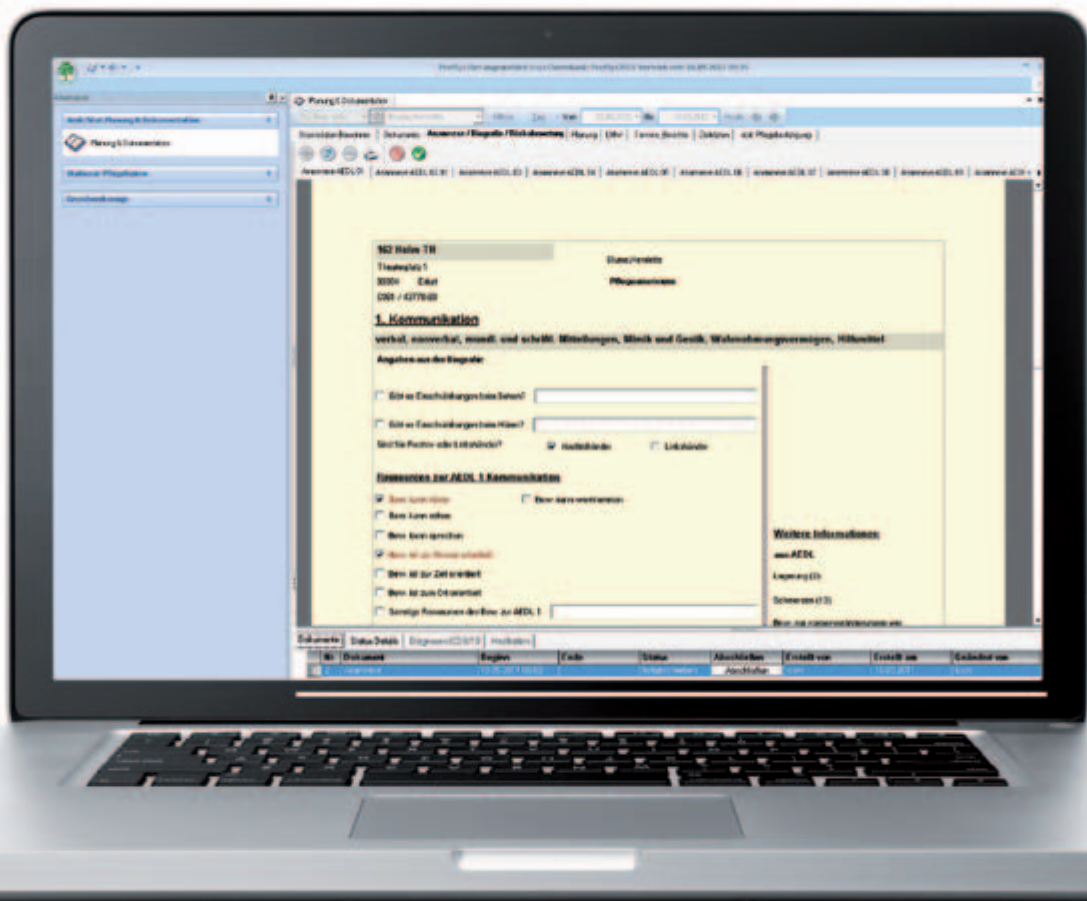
Planung & Dokumentation

Planung & Dokumentation

Stammdaten Bewohner | Dokumente | Anamnese / Biografie / Risikobewertung | Planung | Pflegeberichte | Termine | Zielplan

162 Heim TN
Stuttgart
Pflegeanamnese

1. Kommunikation

verbal, nonverbal, mündl. und schriftl. Mitteilungen, Mimik und Gestik, Wahrnehmungsvermögen, Hilfsmittel

Angaben aus der Biografie

Gibt es Einschränkungen beim Sehen?

Gibt es Einschränkungen beim Hören?

Sind Sie Rechts- oder Linkshänder?

Rechtshänder

Linkshänder

Ressourcen zur AEDL 1 Kommunikation

Bew. kann hören

Bew. kann wahrnehmen

Bew. kann sehen

Bew. kann sprechen

Bew. ist zur Person orientiert

Bew. ist zur Zeit orientiert

Bew. ist zum Ort orientiert

Sonstige Ressourcen des Bew. zur AEDL 1

Weitere Informationen:

zum AEDL

Dokumente | Status Details | Diagnosen (ICD10) | Hilfsmittel

Dokument | Beginn | Ende | Status | Abschließen | Erstellt von | Erstellt am | Geändert von

Abschließen